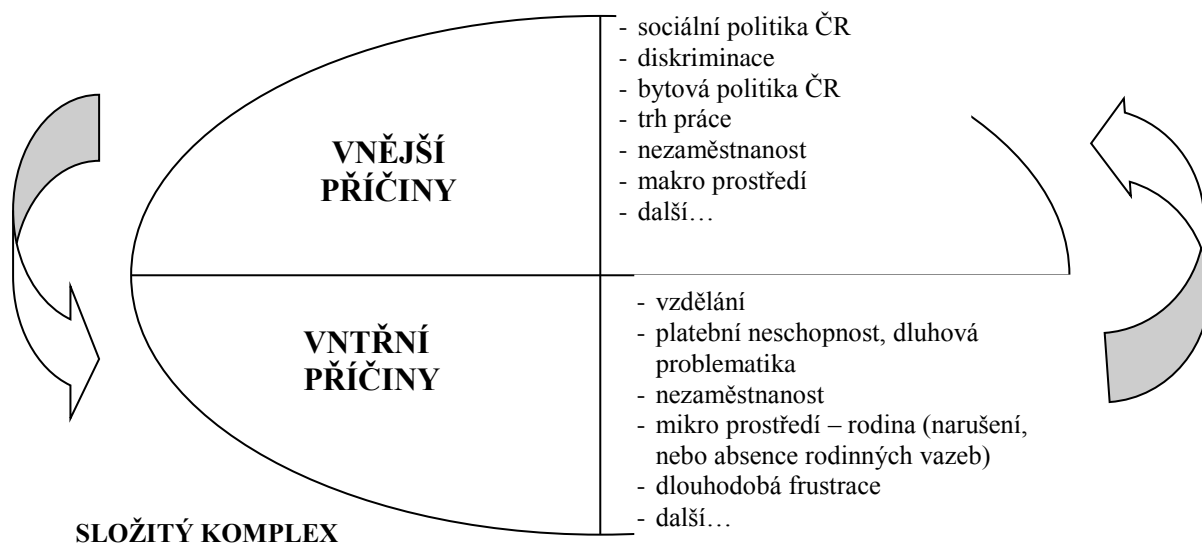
VNĚJŠÍ PŘÍČINY

- sociální politika ČR
- diskriminace
- bytová politika ČR
- trh práce
- nezaměstnanost
- makro prostředí
- další…

VNTŘNÍ PŘÍČINY

- vzdělání
- platební neschopnost, dluhová problematika
- nezaměstnanost
- mikro prostředí – rodina (narušení, nebo absence rodinných vazeb)
- dlouhodobá frustrace
- další…

SLOŽITÝ KOMPLEX